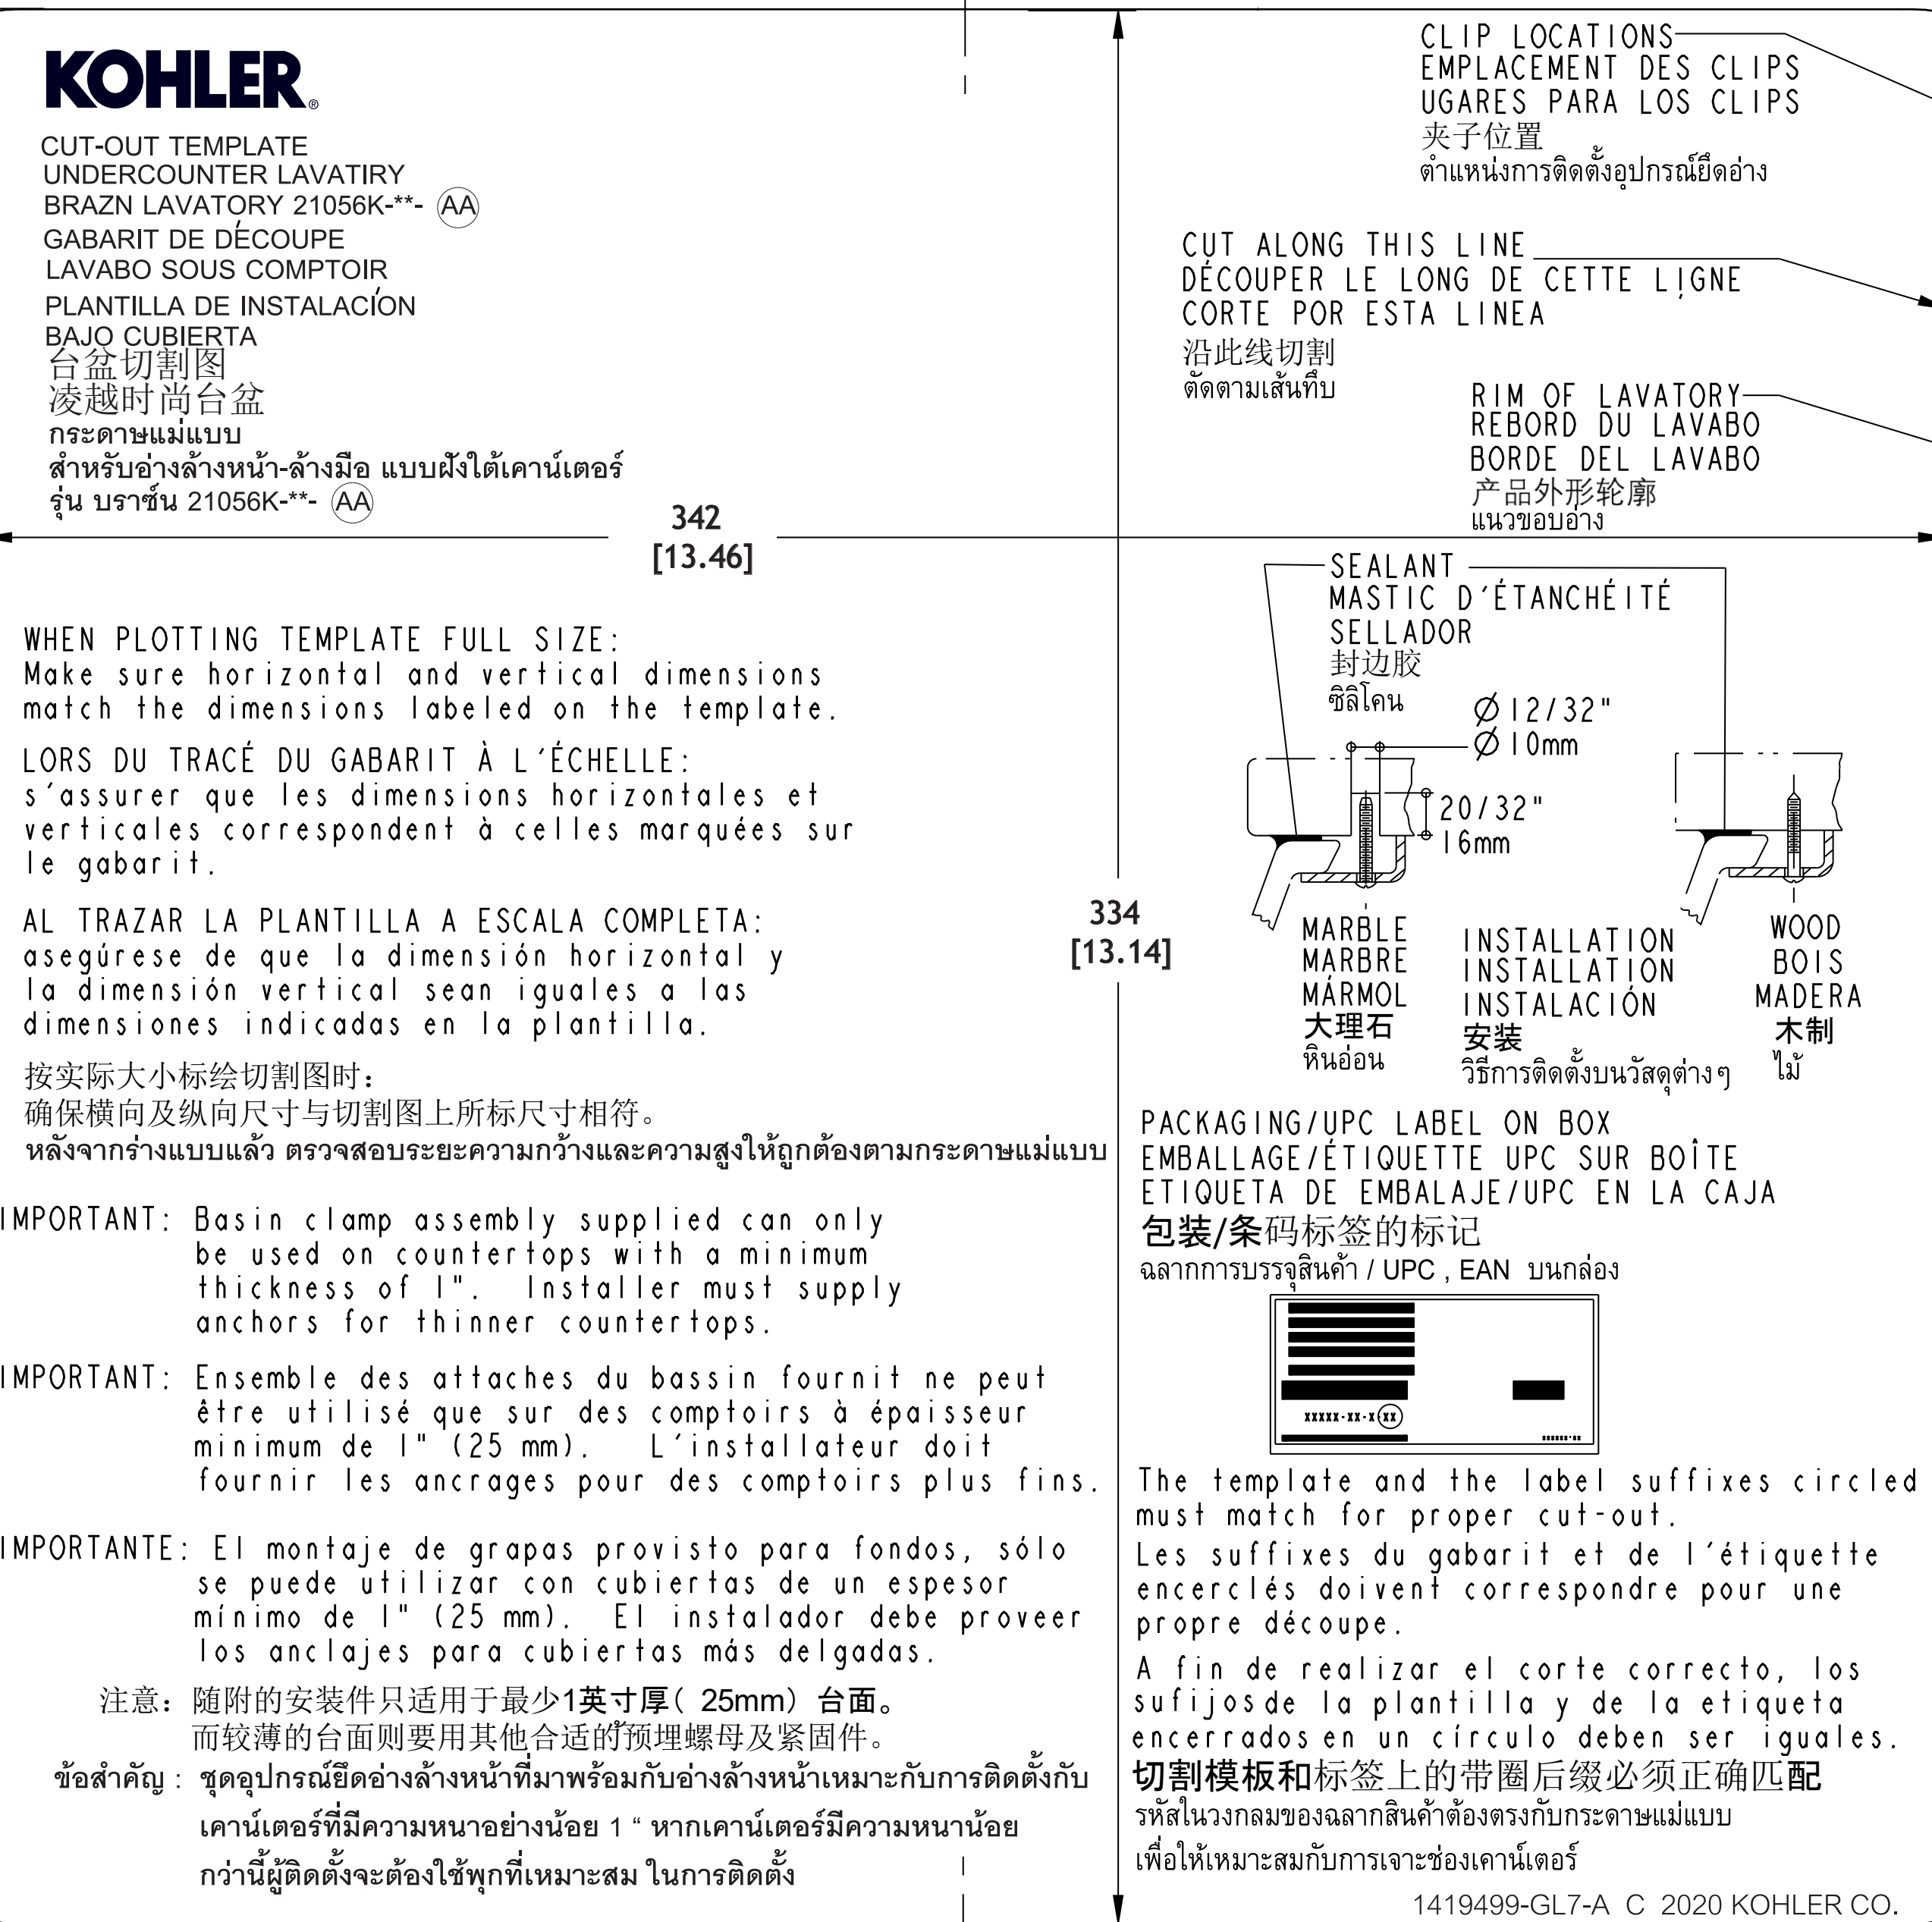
KOHLER®

CUT-OUT TEMPLATE
UNDERCOUNTER LAVATIRY
BRAZN LAVATORY 21056K-**- AA
GABARIT DE DÉCOUPE
LAVABO SOUS COMPTOIR
PLANTILLA DE INSTALACÍON
BAJO CUBIERTA
台盆切割图
凌越时尚台盆
กระดาษแม่แบบ
สำหรับอ่างล้างหน้า-ล้างมือ แบบฝังใต้เคาน์เตอร์
รุ่น บราซ์น 21056K-**- AA

CLIP LOCATIONS
EMPLACEMENT DES CLIPS
UGARES PARA LOS CLIPS
夹子位置
ตำแหน่งการติดตั้งอุปกรณ์ยึดอ่าง

CUT ALONG THIS LINE
DÉCOUPER LE LONG DE CETTE LIGNE
CORTE POR ESTA LINEA
沿此线切割
ตัดตามเส้นทึบ

RIM OF LAVATORY
REBORD DU LAVABO
BORDE DEL LAVABO
产品外形轮廓
แนวขอบอ่าง

342
[13.46]

WHEN PLOTTING TEMPLATE FULL SIZE:
Make sure horizontal and vertical dimensions match the dimensions labeled on the template.

LORS DU TRACÉ DU GABARIT À L'ÉCHELLE:
s'assurer que les dimensions horizontales et verticales correspondent à celles marquées sur le gabarit.

AL TRAZAR LA PLANTILLA A ESCALA COMPLETA:
asegúrese de que la dimensión horizontal y la dimensión vertical sean iguales a las dimensiones indicadas en la plantilla.

按实际大小标绘切割图时:
确保横向及纵向尺寸与切割图上所标尺寸相符。
หลังจากร่างแบบแล้ว ตรวจสอบระยะความกว้างและความสูงให้ถูกต้องตามกระดาษแม่แบบ

SEALANT
MASTIC D'ÉTANCHÉITÉ
SELLADOR
封边胶
ซิลิโคน

$\varnothing$ 12/32"
$\varnothing$ 10mm
20/32"
16mm

334
[13.14]

MARBLE
MARBRE
MÁRMOL
大理石
หินอ่อน

INSTALLATION
INSTALLATION
INSTALACIÓN
安装
วิธีการติดตั้งบนวัสดุต่างๆ

WOOD
BOIS
MADERA
木制
ไม้

IMPORTANT: Basin clamp assembly supplied can only be used on countertops with a minimum thickness of 1". Installer must supply anchors for thinner countertops.

IMPORTANT: Ensemble des attaches du bassin fournit ne peut être utilisé que sur des comptoirs à épaisseur minimum de 1" (25 mm). L'installateur doit fournir les ancrages pour des comptoirs plus fins.

IMPORTANTE: El montaje de grapas provisto para fondos, sólo se puede utilizar con cubiertas de un espesor mínimo de 1" (25 mm). El instalador debe proveer los anclajes para cubiertas más delgadas.

注意: 随附的安装件只适用于最少1英寸厚( 25mm) 台面。
而较薄的台面则要用其他合适的预埋螺母及紧固件。

ข้อสำคัญ : ชุดอุปกรณ์ยึดอ่างล้างหน้าที่มาพร้อมกับอ่างล้างหน้าเหมาะกับการติดตั้งกับเคาน์เตอร์ที่มีความหนาอย่างน้อย 1 " หากเคาน์เตอร์มีความหนาน้อยกว่านี้ผู้ติดตั้งจะต้องใช้พุกที่เหมาะสม ในการติดตั้ง

PACKAGING/UPC LABEL ON BOX
EMBALLAGE/ÉTIQUETTE UPC SUR BOÎTE
ETIQUETA DE EMBALAJE/UPC EN LA CAJA
包装/条码标签的标记
ฉลากการบรรจุสินค้า / UPC , EAN บนกล่อง

XXXXX-XX-X XX

The template and the label suffixes circled must match for proper cut-out.
Les suffixes du gabarit et de l'étiquette encerclés doivent correspondre pour une propre découpe.
A fin de realizar el corte correcto, los sufijos de la plantilla y de la etiqueta encerrados en un círculo deben ser iguales.
切割模板和标签上的带圈后缀必须正确匹配
รหัสในวงกลมของฉลากสินค้าต้องตรงกับกระดาษแม่แบบ
เพื่อให้เหมาะสมกับการเจาะช่องเคาน์เตอร์

1419499-GL7-A C 2020 KOHLER CO.